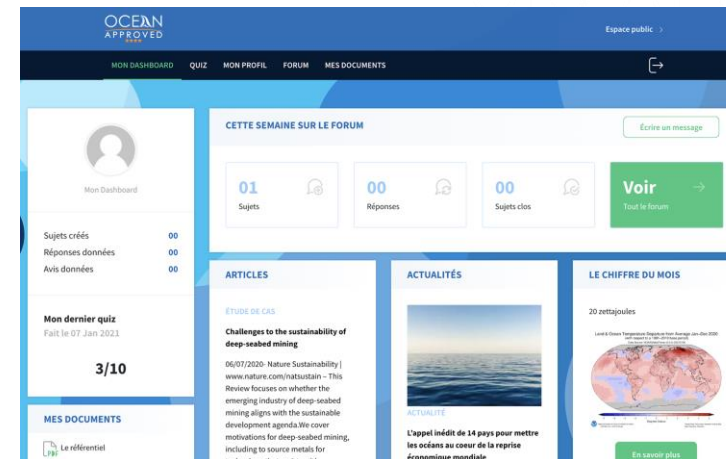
OCEAN APPROVED

Espace public >

MON DASHBOARD QUIZ MON PROFIL FORUM MES DOCUMENTS

Mon Dashboard

Sujets créés 00
Réponses données 00
Avis données 00

Mon dernier quiz
Fait le 07 Jan 2021

3/10

MES DOCUMENTS

Le référentiel

CETTE SEMAINE SUR LE FORUM

Écrire un message

01
Sujets

00
Réponses

00
Sujets clos

Voir
Tout le forum

ARTICLES

ÉTUDE DE CAS

Challenges to the sustainability of deep-seabed mining

06/07/2020- Nature Sustainability | www.nature.com/natsustain – This Review focuses on whether the emerging industry of deep-seabed mining aligns with the sustainable development agenda.We cover motivations for deep-seabed mining, including to source metals for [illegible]

ACTUALITÉS

ACTUALITÉ

L'appel inédit de 14 pays pour mettre les océans au coeur de la reprise économique mondiale

LE CHIFFRE DU MOIS

20 zettajoules

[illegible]

En savoir plus